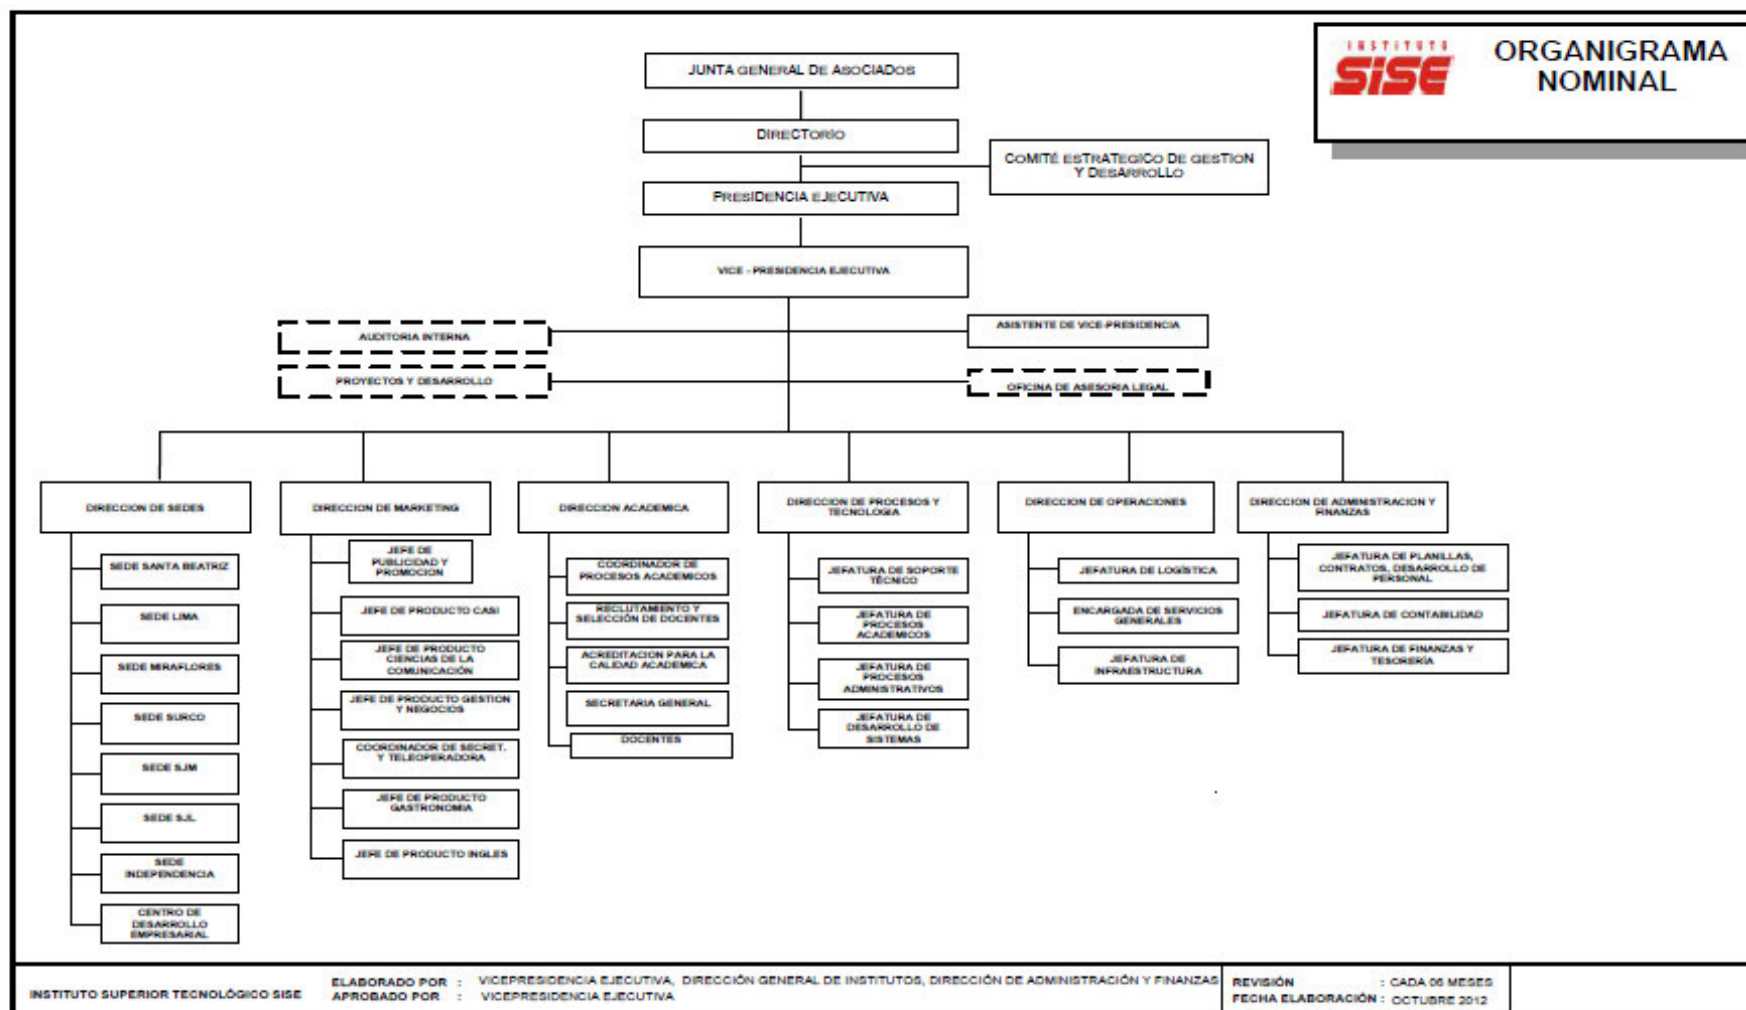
INSTITUTO SISE

ORGANIGRAMA NOMINAL

JUNTA GENERAL DE ASOCIADOS

DIRECTORIO

COMITÉ ESTRATEGICO DE GESTION Y DESARROLLO

PRESIDENCIA EJECUTIVA

VICE - PRESIDENCIA EJECUTIVA

AUDITORIA INTERNA

ASISTENTE DE VICE-PRESIDENCIA

PROYECTOS Y DESARROLLO

OFICINA DE ASESORIA LEGAL

DIRECCION DE SEDES

SEDE SANTA BEATRIZ

SEDE LIMA

SEDE MIRAFLORES

SEDE SURCO

SEDE SJM

SEDE SJL

SEDE INDEPENDENCIA

CENTRO DE DESARROLLO EMPRESARIAL

DIRECCION DE MARKETING

JEFE DE PUBLICIDAD Y PROMOCION

JEFE DE PRODUCTO CASI

JEFE DE PRODUCTO CIENCIAS DE LA COMUNICACIÓN

JEFE DE PRODUCTO GESTION Y NEGOCIOS

COORDINADOR DE SECRET. Y TELEOPERADORA

JEFE DE PRODUCTO GASTRONOMIA

JEFE DE PRODUCTO INGLES

DIRECCION ACADEMICA

COORDINADOR DE PROCESOS ACADEMICOS

RECLUTAMIENTO Y SELECCIÓN DE DOCENTES

ACREDITACION PARA LA CALIDAD ACADEMICA

SECRETARIA GENERAL

DOCENTES

DIRECCION DE PROCESOS Y TECNOLOGIA

JEFATURA DE SOPORTE TÉCNICO

JEFATURA DE PROCESOS ACADEMICOS

JEFATURA DE PROCESOS ADMINISTRATIVOS

JEFATURA DE DESARROLLO DE SISTEMAS

DIRECCION DE OPERACIONES

JEFATURA DE LOGÍSTICA

ENCARGADA DE SERVICIOS GENERALES

JEFATURA DE INFRAESTRUCTURA

DIRECCION DE ADMINISTRACION Y FINANZAS

JEFATURA DE PLANILLAS, CONTRATOS, DESARROLLO DE PERSONAL

JEFATURA DE CONTABILIDAD

JEFATURA DE FINANZAS Y TESORERÍA

INSTITUTO SUPERIOR TECNOLÓGICO SISE

ELABORADO POR : VICEPRESIDENCIA EJECUTIVA, DIRECCIÓN GENERAL DE INSTITUTOS, DIRECCIÓN DE ADMINISTRACIÓN Y FINANZAS
APROBADO POR : VICEPRESIDENCIA EJECUTIVA

REVISIÓN : CADA 06 MESES
FECHA ELABORACIÓN : OCTUBRE 2012